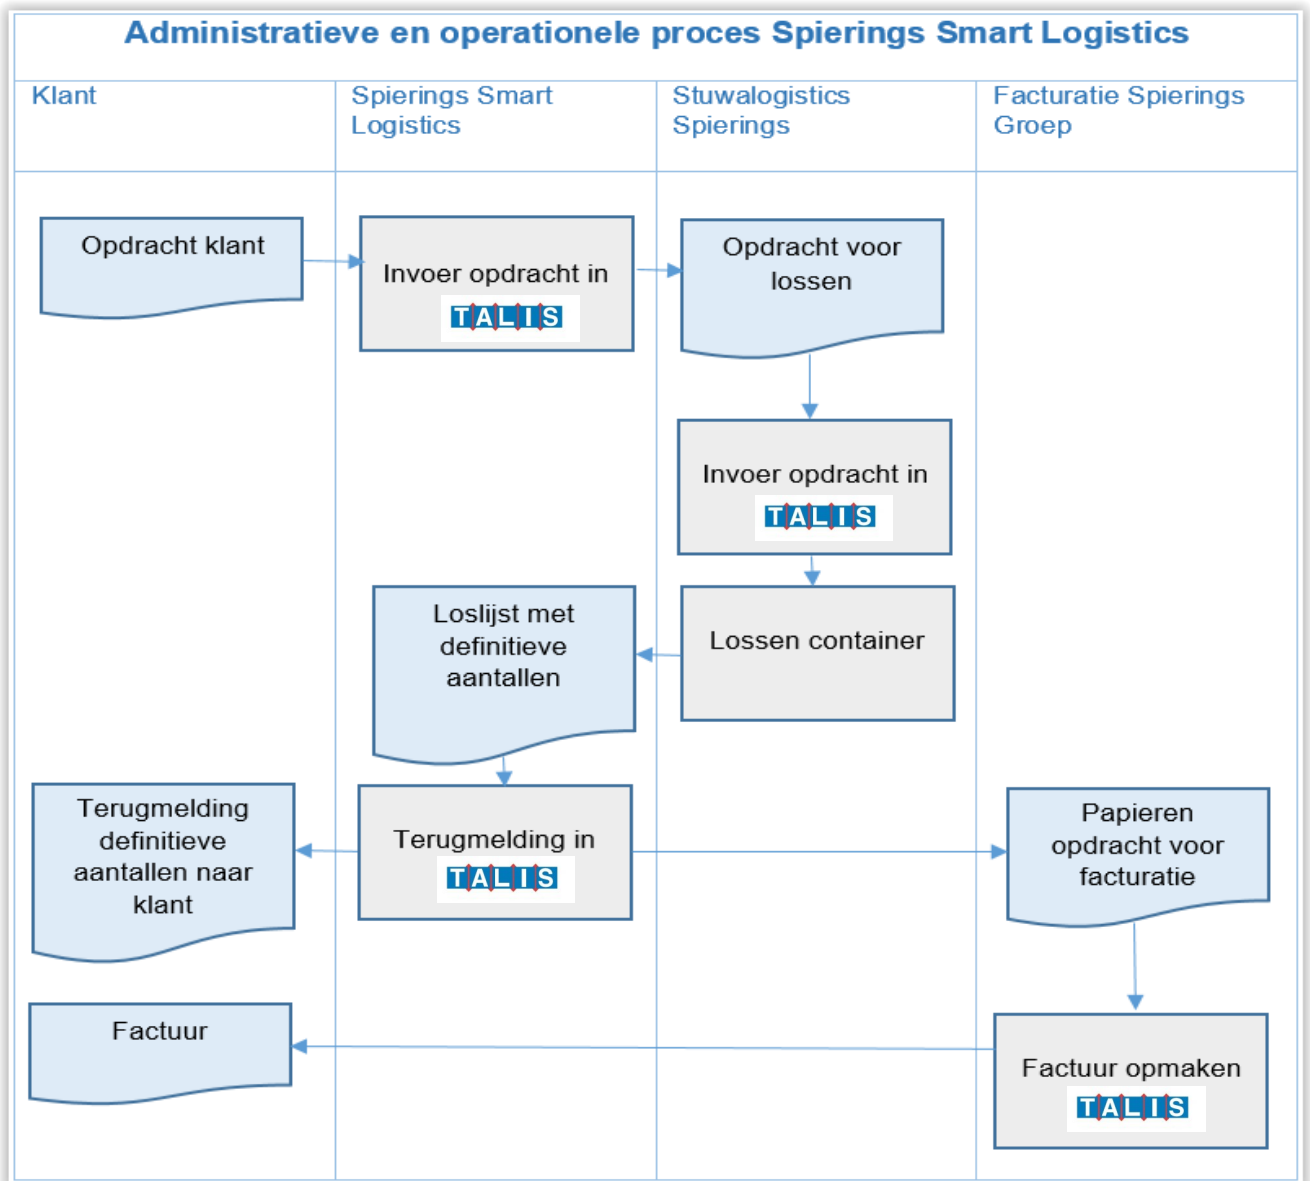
Administratieve en operationele proces Spierings Smart Logistics

Klant

Spierings Smart Logistics

Stuwalogistics Spierings

Facturatie Spierings Groep

Opdracht klant

Invoer opdracht in TALIS

Opdracht voor lossen

Invoer opdracht in TALIS

Loslijst met definitieve aantallen

Lossen container

Terugmelding definitieve aantallen naar klant

Terugmelding in TALIS

Papieren opdracht voor facturatie

Factuur

Factuur opmaken TALIS